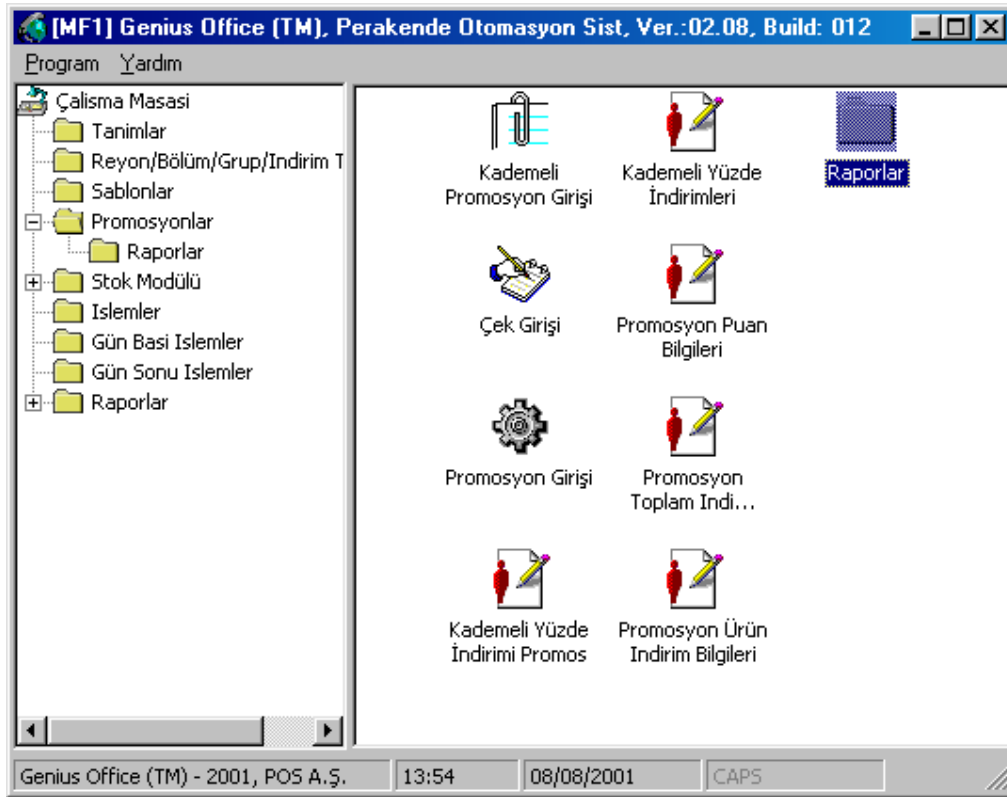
[MF1] Genius Office (TM), Perakende Otomasyon Sist, Ver.:02.08, Build: 012

Program Yardım

Çalisma Masasi
Tanimlar
Reyon/Bölüm/Grup/Indirim T
Sablonlar
Promosyonlar
Raporlar
Stok Modülü
Islemler
Gün Basi Islemler
Gün Sonu Islemler
Raporlar

Kademeli Promosyon Girişi
Kademeli Yüzde İndirimleri
Raporlar
Çek Girişi
Promosyon Puan Bilgileri
Promosyon Girişi
Promosyon Toplam Indi...
Kademeli Yüzde İndirimi Promos
Promosyon Ürün Indirim Bilgileri

Genius Office (TM) - 2001, POS A.Ş.
13:54
08/08/2001
CAPS